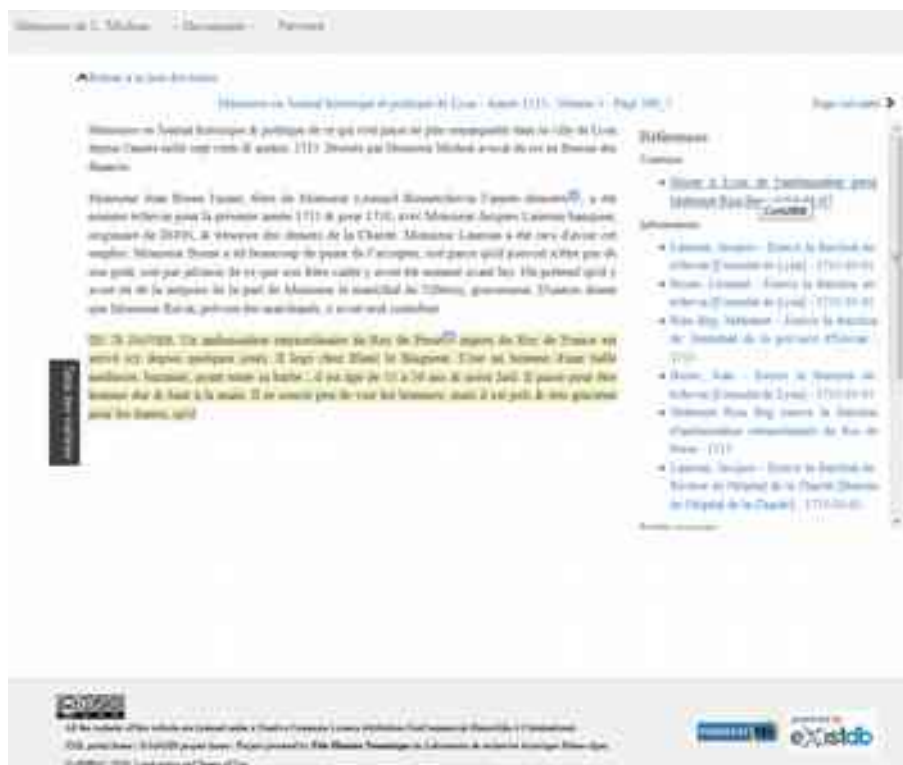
Mémoires de L. Michon · Documents · Parcours

Retour à la liste des textes

Mémoires ou Journal historique et politique de Lyon - Année 1711 - Volume 1 - Page 100

Page suivante

Mémoires ou Journal historique & politique de ce qui s'est passé de plus remarquable dans la ville de Lyon depuis l'année mille sept cents & unze. 1711. Dressés par Monsieur Michon avocat de et en Bresse des Bauges.

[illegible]

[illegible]

Références

Contexte

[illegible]

Consulter

Informations

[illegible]

Voir les notes

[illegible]

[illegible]

powered by eXistdb